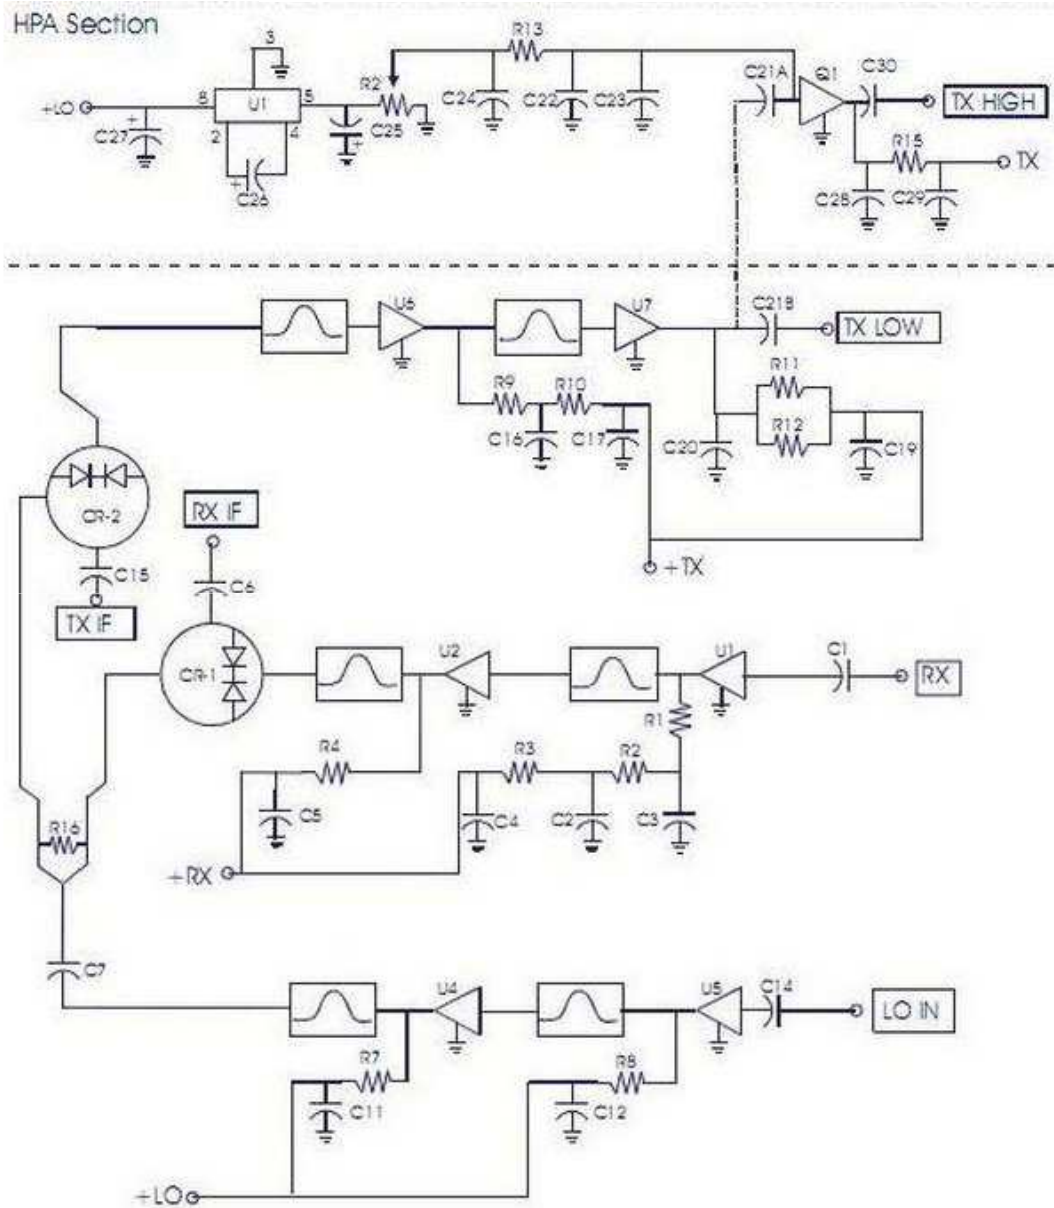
HPA Section

3
R13
+LO
8
U1
5
R2
C27
2
4
C25
C24
C22
C23
C21A
Q1
C30
TX HIGH
C26
R15
TX
C28
C29

U6
U7
C21B
TX LOW
R11
R9
R10
R12
C16
C17
C20
C19
CR-2
RX IF
+TX
C15
C6
TX IF
CR-1
U2
U1
C1
RX
R1
R4
R3
R2
C5
C4
C2
C3
R16
+RX
C7
U4
U5
C14
LO IN
R7
R8
C11
C12
+LO